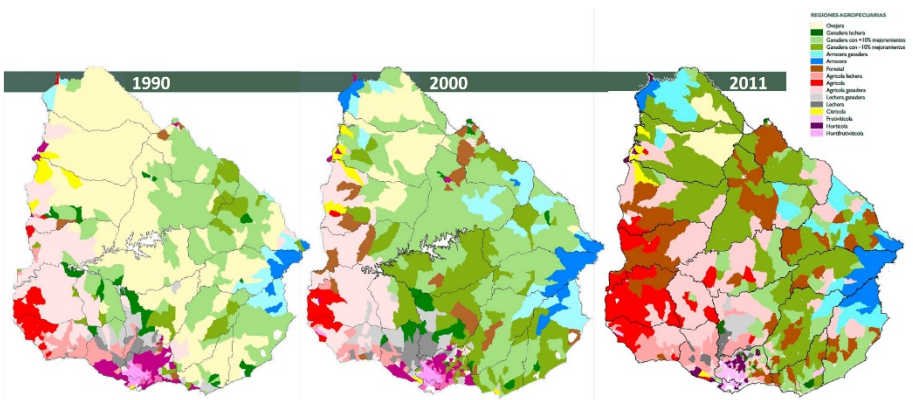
1990

2000

2011

REGIONES AGROPECUARIAS
Ovejera
Ganadera lechera
Ganadera con +10% mejoramientos
Ganadera con -10% mejoramientos
Arrocera ganadera
Arrocera
Forestal
Agrícola lechera
Agrícola
Agrícola ganadera
Lechera ganadera
Lechera
Citrícola
Frutivitícola
Hortícola
Hortifrutivitícola